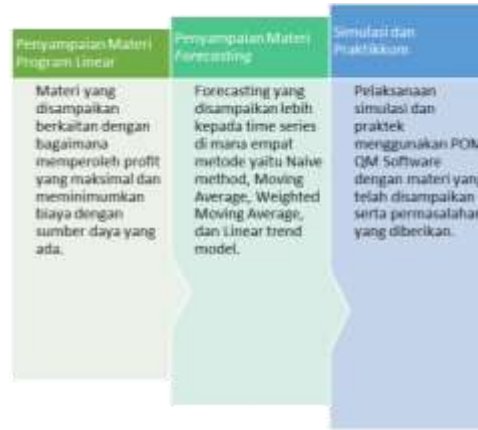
Penyampaian Materi Program Linear

Materi yang disampaikan berkaitan dengan bagaimana memperoleh profit yang maksimal dan meminimumkan biaya dengan sumber daya yang ada.

Penyampaian Materi Forecasting

Forecasting yang disampaikan lebih kepada time series di mana empat metode yaitu Naive method, Moving Average, Weighted Moving Average, dan Linear trend model.

Simulasi dan Praktikum

Pelaksanaan simulasi dan praktek menggunakan POM QM Software dengan materi yang telah disampaikan serta permasalahan yang diberikan.